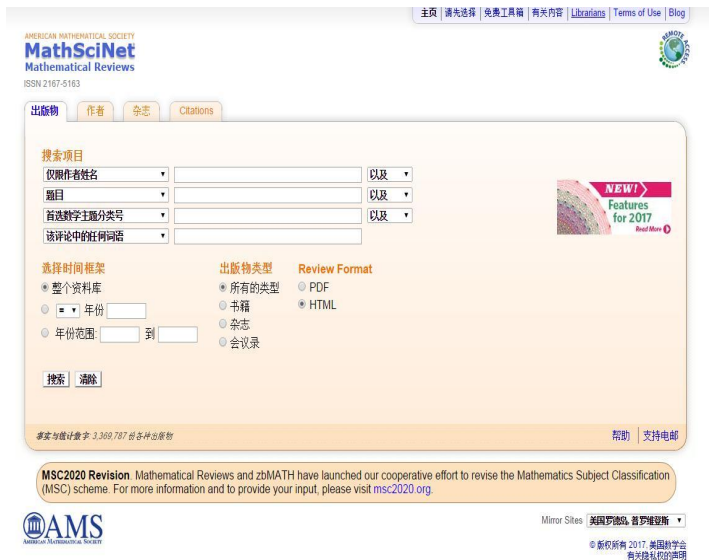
主页 | 请先选择 | 免费工具箱 | 有关内容 | Librarians | Terms of Use | Blog

AMERICAN MATHEMATICAL SOCIETY
MathSciNet
Mathematical Reviews
ISSN 2167-5163

REMOTE ACCESS

出版物 | 作者 | 杂志 | Citations

搜索项目

| 仅限作者姓名 ▾ | | 以及 ▾ |
|---|---|---|
| 题目 ▾ | | 以及 ▾ |
| 首选数学主题分类号 ▾ | | 以及 ▾ |
| 该评论中的任何词语 ▾ | | |

NEW! Features for 2017 Read More

选择时间框架
整个资料库
= ▾ 年份
年份范围: 到

出版物类型
所有的类型
书籍
杂志
会议录

Review Format
PDF
HTML

搜索 清除

事实与统计数字: 3,369,787 份各种出版物

帮助 | 支持电邮

MSC2020 Revision. Mathematical Reviews and zbMATH have launched our cooperative effort to revise the Mathematics Subject Classification (MSC) scheme. For more information and to provide your input, please visit msc2020.org.

AMS
AMERICAN MATHEMATICAL SOCIETY

Mirror Sites 美国罗德岛,普罗维登斯 ▾

© 版权所有 2017, 美国数学会
有关隐私权的声明